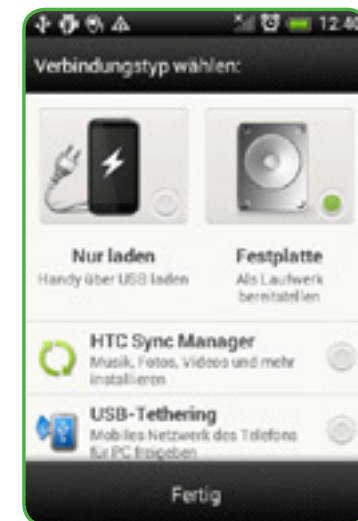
12:40

Verbindungstyp wählen:

Nur laden
Handy über USB laden

Festplatte
Als Laufwerk bereitstellen

HTC Sync Manager
Musik, Fotos, Videos und mehr installieren

USB-Tethering
Mobiles Netzwerk des Telefons für PC freigeben

Fertig